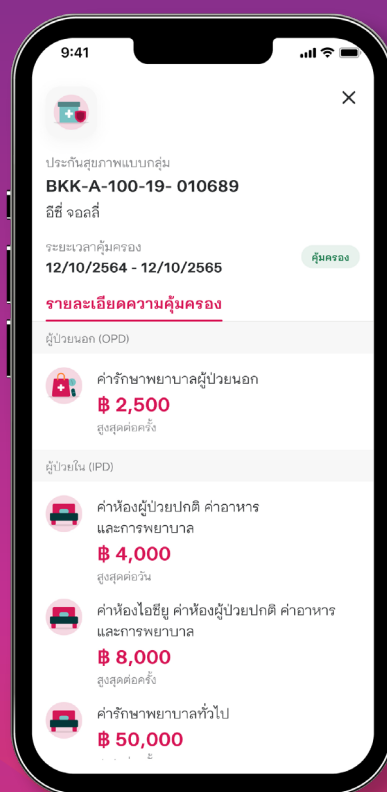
9:41

×

ประกันสุขภาพแบบกลุ่ม
BKK-A-100-19- 010689
อีซี่ จอลลี่

ระยะเวลาคุ้มครอง
12/10/2564 - 12/10/2565

คุ้มครอง

รายละเอียดความคุ้มครอง

ผู้ป่วยนอก (OPD)

ค่ารักษาพยาบาลผู้ป่วยนอก
฿ 2,500
สูงสุดต่อครั้ง

ผู้ป่วยใน (IPD)

ค่าห้องผู้ป่วยปกติ ค่าอาหาร และการพยาบาล
฿ 4,000
สูงสุดต่อวัน

ค่าห้องไอซียู ค่าห้องผู้ป่วยปกติ ค่าอาหาร และการพยาบาล
฿ 8,000
สูงสุดต่อครั้ง

ค่ารักษาพยาบาลทั่วไป
฿ 50,000
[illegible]